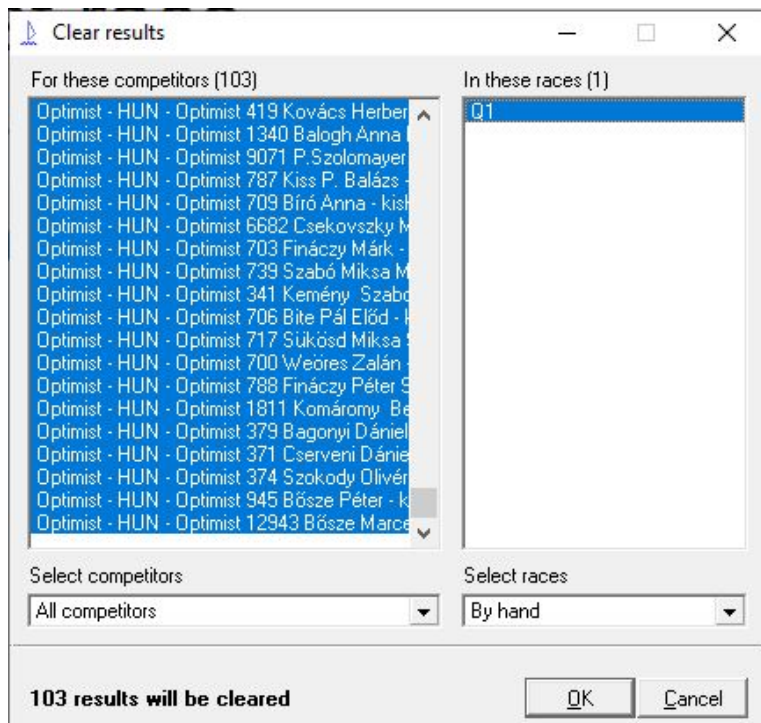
Clear results

For these competitors (103)

Optimist - HUN - Optimist 419 Kovács Herber
Optimist - HUN - Optimist 1340 Balogh Anna
Optimist - HUN - Optimist 9071 P.Szolomayer
Optimist - HUN - Optimist 787 Kiss P. Balázs
Optimist - HUN - Optimist 709 Bíró Anna - kis
Optimist - HUN - Optimist 6682 Csekovszky M
Optimist - HUN - Optimist 703 Fináczy Márk -
Optimist - HUN - Optimist 739 Szabó Miksa M
Optimist - HUN - Optimist 341 Kemény Szabó
Optimist - HUN - Optimist 706 Bite Pál Előd -
Optimist - HUN - Optimist 717 Sükösd Miksa
Optimist - HUN - Optimist 700 Weöres Zalán
Optimist - HUN - Optimist 788 Fináczy Péter
Optimist - HUN - Optimist 1811 Komáromy Be
Optimist - HUN - Optimist 379 Bagonyi Dániel
Optimist - HUN - Optimist 371 Cserveni Dánie
Optimist - HUN - Optimist 374 Szokody Olivér
Optimist - HUN - Optimist 945 Bősze Péter - k
Optimist - HUN - Optimist 12943 Bősze Marce

In these races (1)

Q1

Select competitors

All competitors

Select races

By hand

103 results will be cleared

OK

Cancel